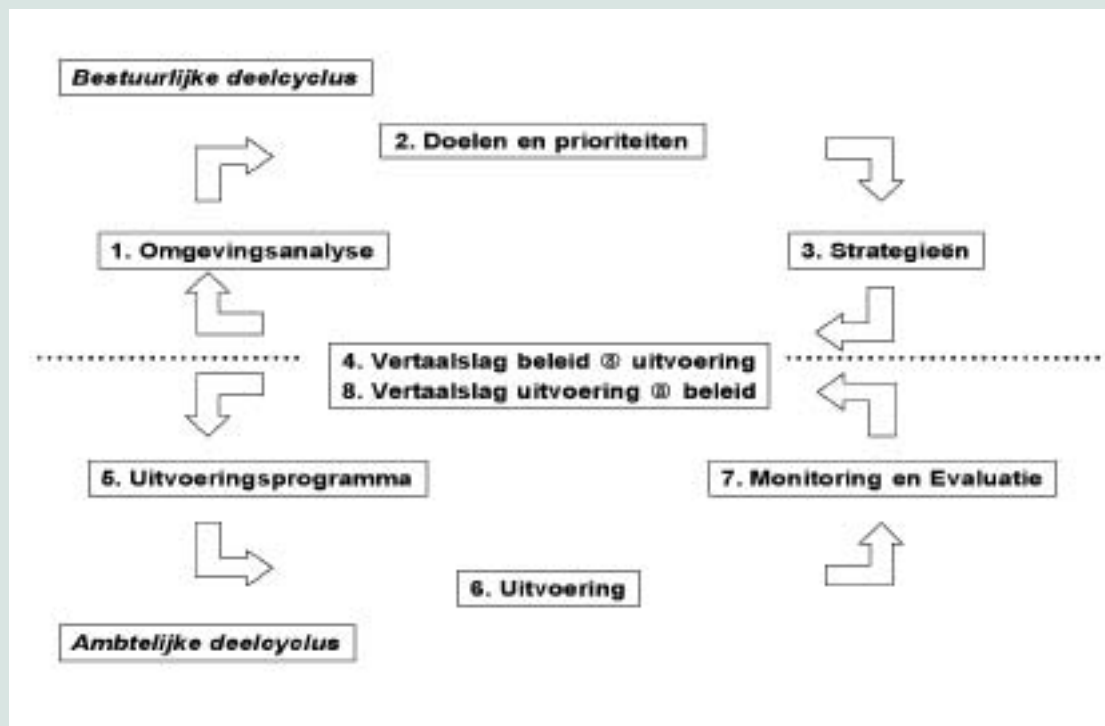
Bestuurlijke deelcyclus

2. Doelen en prioriteiten

1. Omgevingsanalyse

3. Strategieën

4. Vertaalslag beleid ③ uitvoering
8. Vertaalslag uitvoering ③ beleid

5. Uitvoeringsprogramma

7. Monitoring en Evaluatie

6. Uitvoering

Ambtelijke deelcyclus